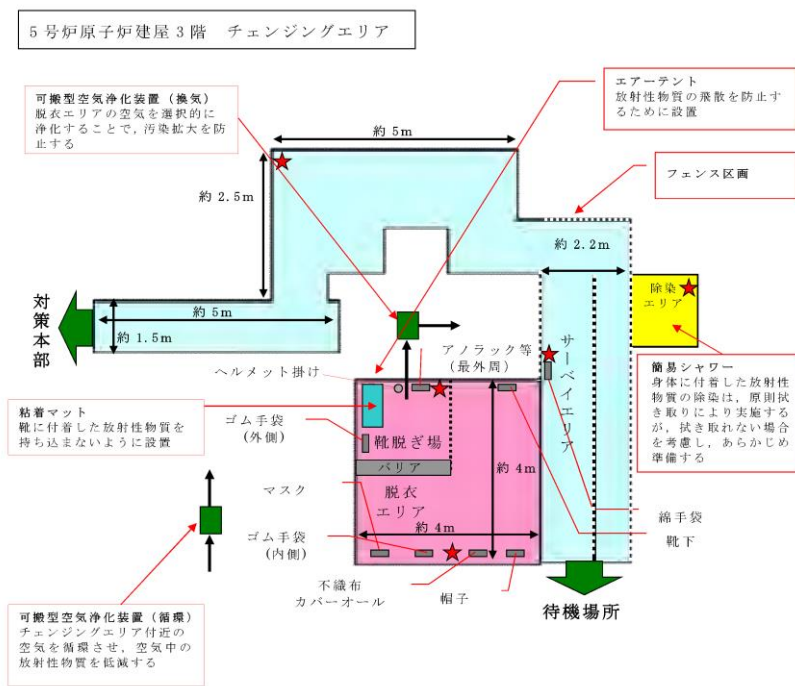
5号炉原子炉建屋3階　チェンジングエリア

可搬型空気浄化装置（換気）
脱衣エリアの空気を選択的に浄化することで，汚染拡大を防止する

エアーテント
放射性物質の飛散を防止するために設置

フェンス区画

約 5m

約 2.5m

約 2.2m

除染エリア

対策本部

約 5m

約 1.5m

サーベイエリア

アノラック等（最外周）

ヘルメット掛け

簡易シャワー
身体に付着した放射性物質の除染は，原則拭き取りにより実施するが，拭き取れない場合を考慮し，あらかじめ準備する

粘着マット
靴に付着した放射性物質を持ち込まないように設置

ゴム手袋（外側）

靴脱ぎ場

バリア

約 4m

マスク

脱衣エリア

約 4m

綿手袋

ゴム手袋（内側）

靴下

不織布カバーオール

帽子

待機場所

可搬型空気浄化装置（循環）
チェンジングエリア付近の空気を循環させ，空気中の放射性物質を低減する